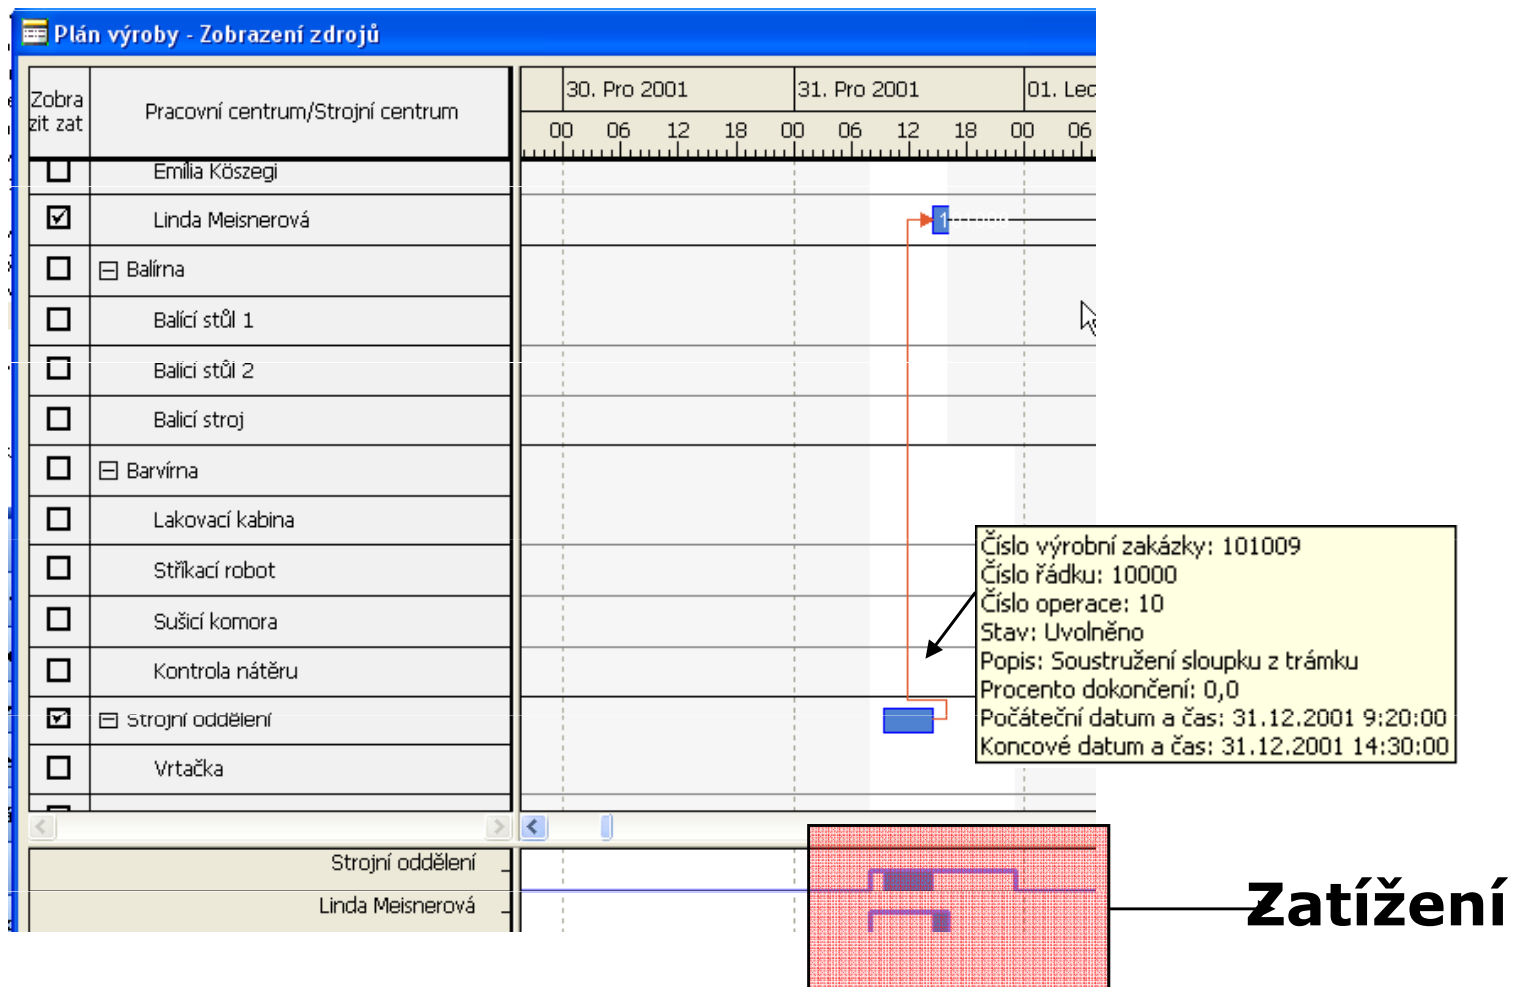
Plán výroby - Zobrazení zdrojů

| Zobrazit zat | Pracovní centrum/Strojní centrum |
|---|---|
| ☐ | Emília Köszegi |
| ☑ | Linda Meisnerová |
| ☐ | ⊟ Balírna |
| ☐ | Balicí stůl 1 |
| ☐ | Balicí stůl 2 |
| ☐ | Balicí stroj |
| ☐ | ⊟ Barvírna |
| ☐ | Lakovací kabina |
| ☐ | Stříkací robot |
| ☐ | Sušicí komora |
| ☐ | Kontrola nátěru |
| ☑ | ⊟ Strojní oddělení |
| ☐ | Vrtačka |

30. Pro 2001 31. Pro 2001 01. Led

00 06 12 18 00 06 12 18 00 06

Číslo výrobní zakázky: 101009
Číslo řádku: 10000
Číslo operace: 10
Stav: Uvolněno
Popis: Soustružení sloupku z trámku
Procento dokončení: 0,0
Počáteční datum a čas: 31.12.2001 9:20:00
Koncové datum a čas: 31.12.2001 14:30:00

Strojní oddělení
Linda Meisnerová

Zatížení